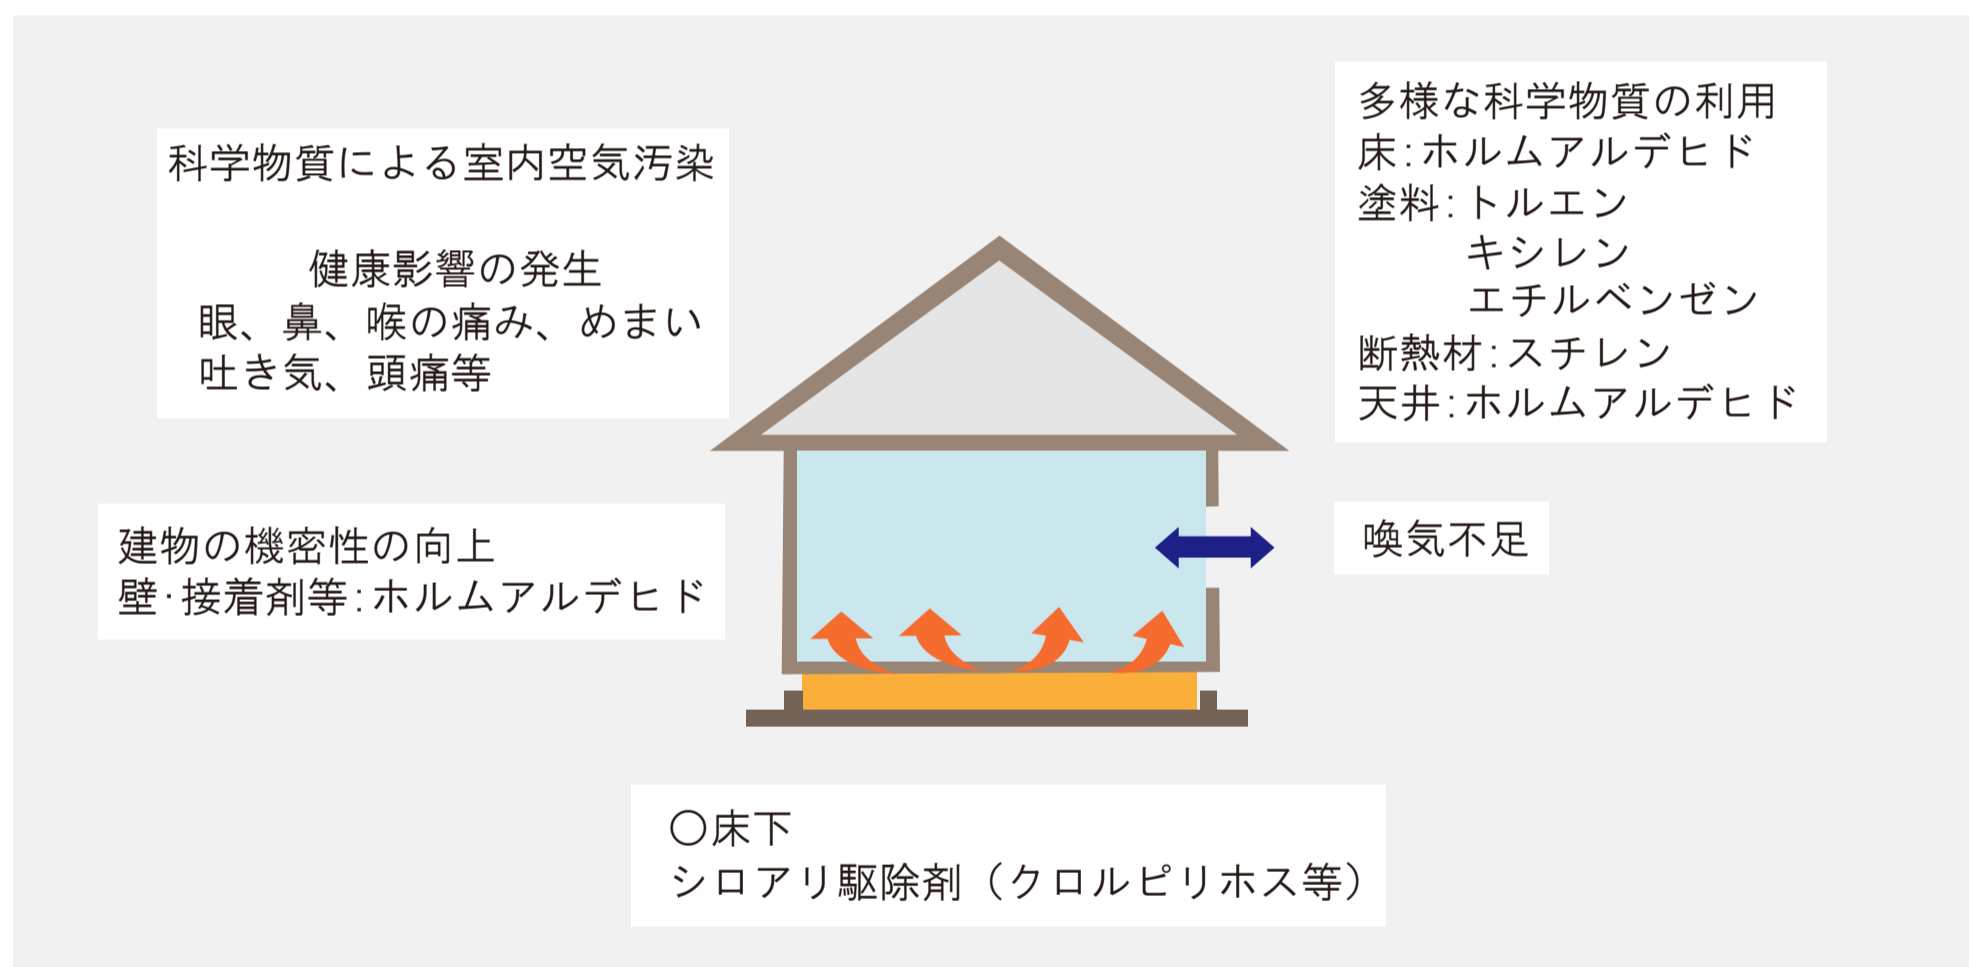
科学物質による室内空気汚染

健康影響の発生
眼、鼻、喉の痛み、めまい
吐き気、頭痛等

多様な科学物質の利用
床:ホルムアルデヒド
塗料:トルエン
キシレン
エチルベンゼン
断熱材:スチレン
天井:ホルムアルデヒド

建物の機密性の向上
壁·接着剤等:ホルムアルデヒド

喚気不足

○床下
シロアリ駆除剤（クロルピリホス等）